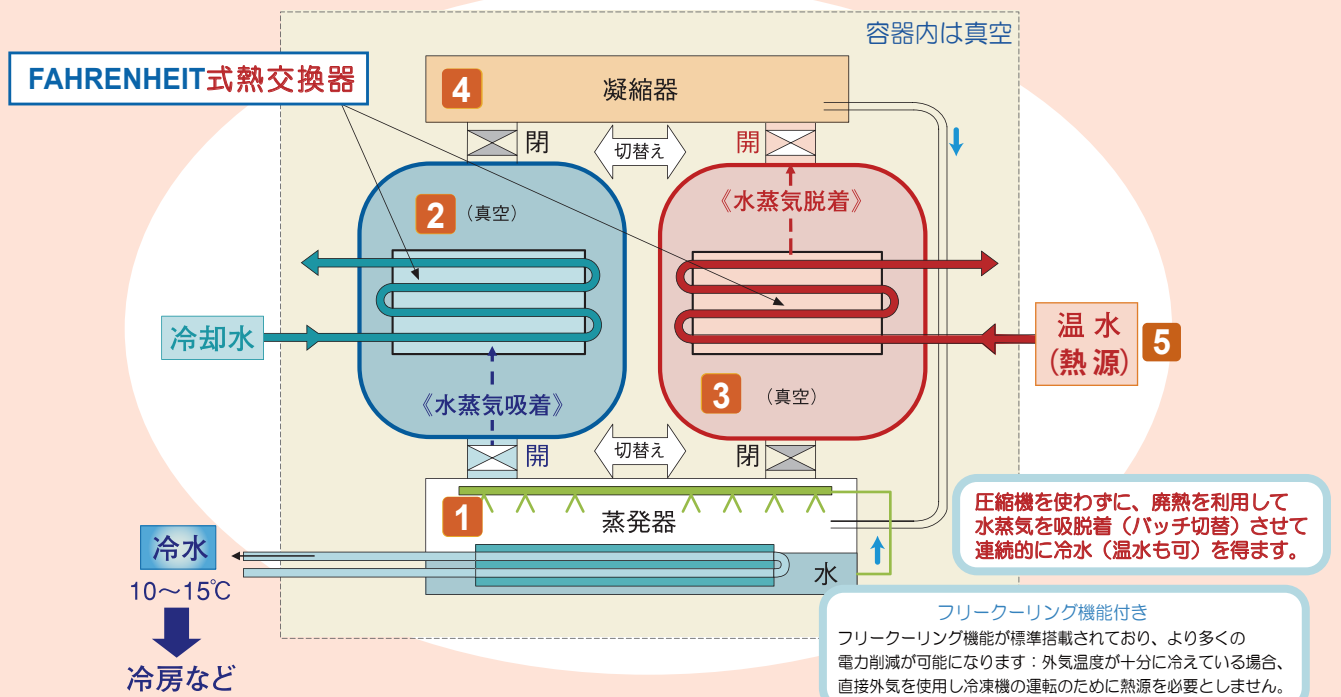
容器内は真空

FAHRENHEIT式熱交換器

4 凝縮器

閉 切替え 開

《水蒸気脱着》

2（真空）

冷却水

《水蒸気吸着》

温水（熱源）

5

3（真空）

開 切替え 閉

1 蒸発器

水

冷水

10〜15℃

冷房など

圧縮機を使わずに、廃熱を利用して水蒸気を吸脱着（バッチ切替）させて連続的に冷水（温水も可）を得ます。

フリークーリング機能付き

フリークーリング機能が標準搭載されており、より多くの電力削減が可能になります：外気温度が十分に冷えている場合、直接外気を使用し冷凍機の運転のために熱源を必要としません。